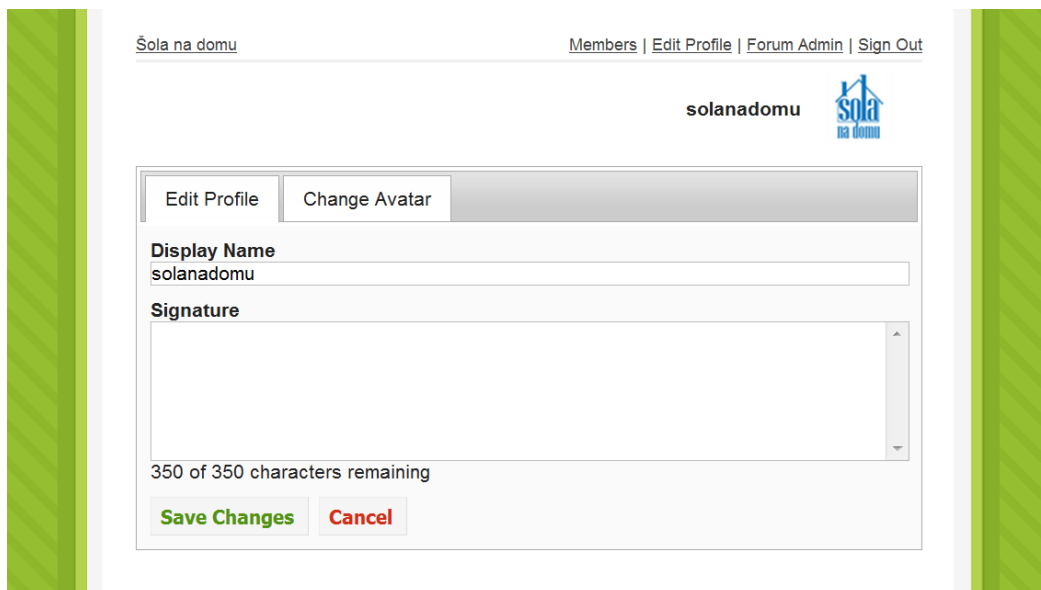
Šola na domu

Members | Edit Profile | Forum Admin | Sign Out

solanadomu

Šola na domu

Edit Profile

Change Avatar

Display Name

solanadomu

Signature

350 of 350 characters remaining

Save Changes

Cancel